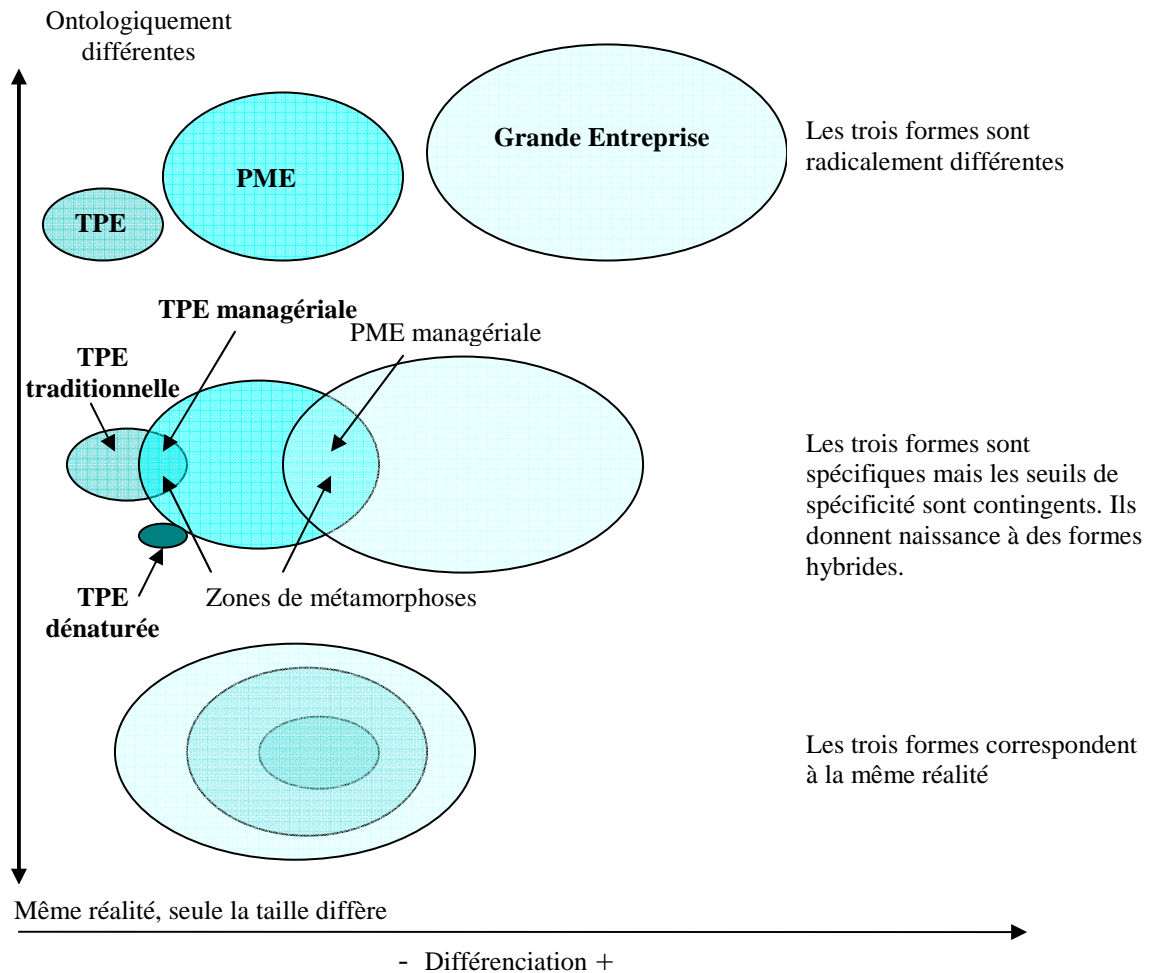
Ontologiquement différentes

TPE

PME

Grande Entreprise

Les trois formes sont radicalement différentes

TPE managériale

PME managériale

TPE traditionnelle

Les trois formes sont spécifiques mais les seuils de spécificité sont contingents. Ils donnent naissance à des formes hybrides.

TPE dénaturée

Zones de métamorphoses

Les trois formes correspondent à la même réalité

Même réalité, seule la taille diffère

- Différenciation +